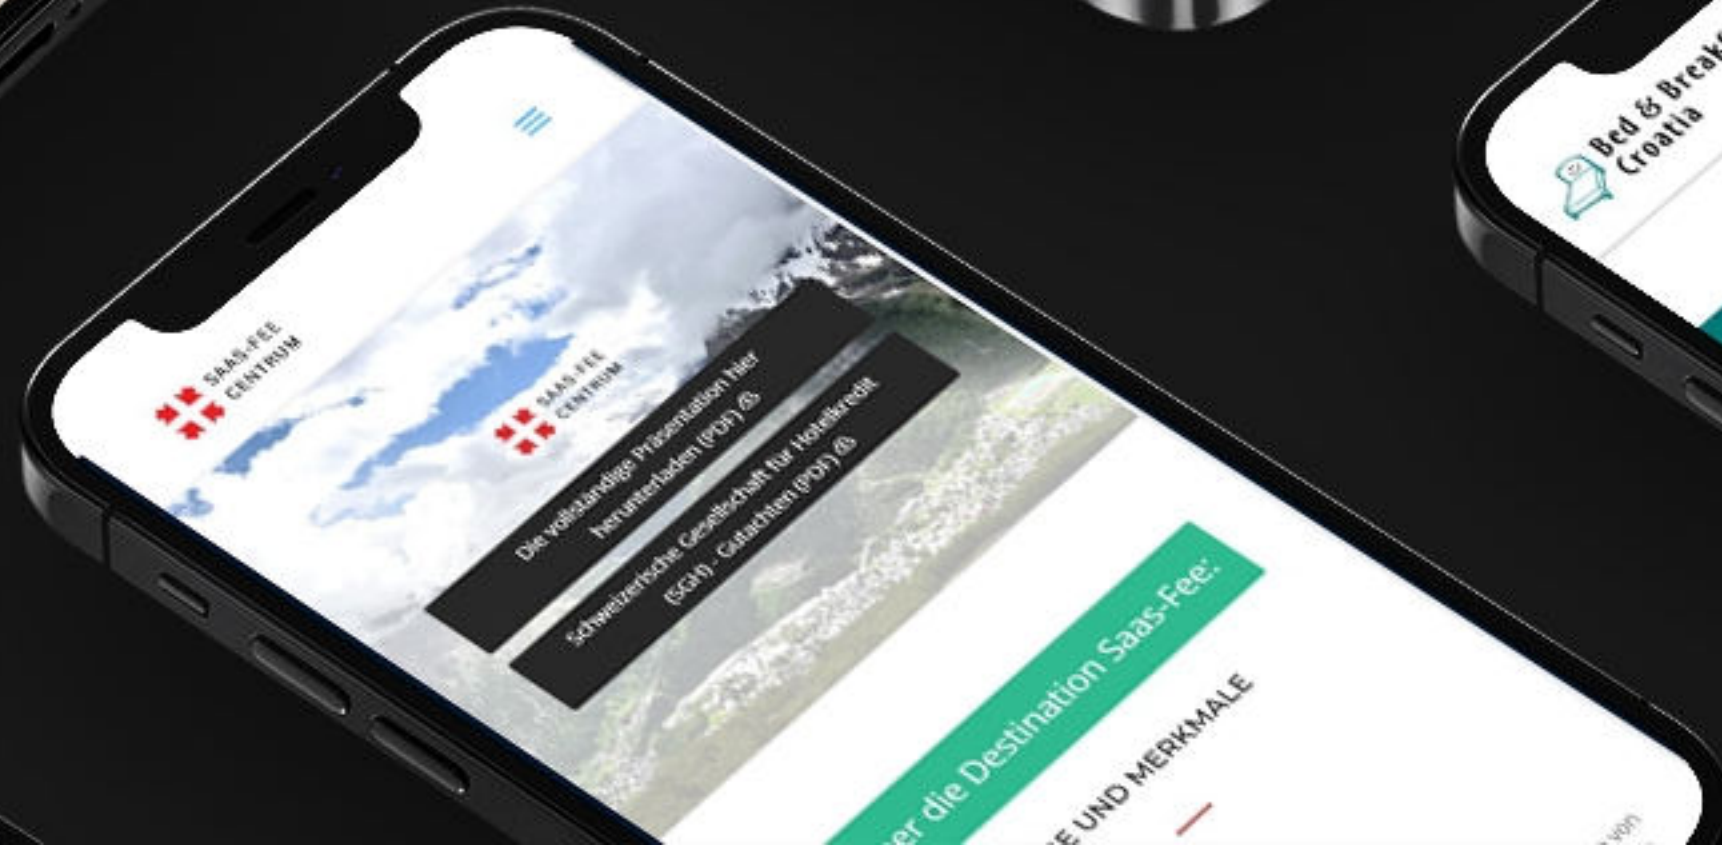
SAAS-FEE CENTRUM

SAAS-FEE CENTRUM

Die vollständige Präsentation hier herunterladen (PDF)

Schweizerische Gesellschaft für Hotelkredit (SGH) - Gutachten (PDF)

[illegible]er die Destination Saas-Fee:

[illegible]E UND MERKMALE

Bed & Break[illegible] Croatia